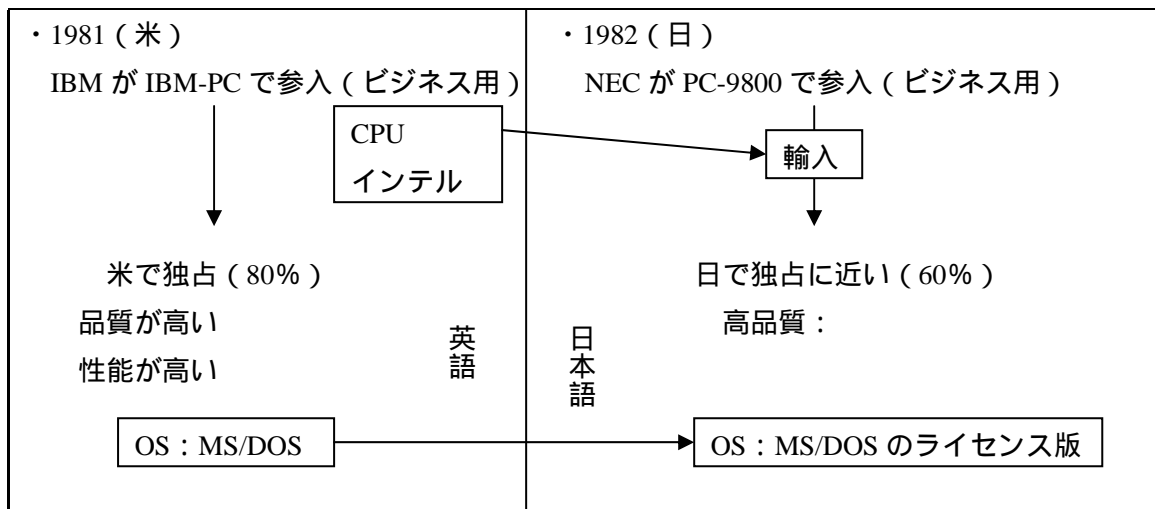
・1981（米）

IBM が IBM-PC で参入（ビジネス用）

CPU
インテル

米で独占（80%）

品質が高い

性能が高い

英語

OS：MS/DOS

・1982（日）

NEC が PC-9800 で参入（ビジネス用）

輸入

日で独占に近い（60%）

高品質：

日本語

OS：MS/DOS のライセンス版